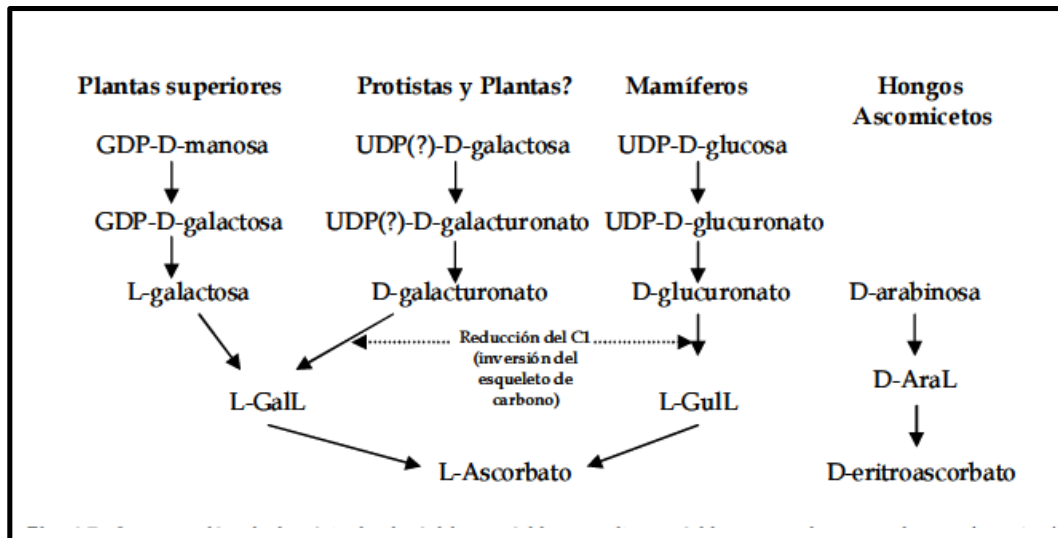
Plantas superiores

GDP-D-manosa

GDP-D-galactosa

L-galactosa

Protistas y Plantas?

UDP(?)-D-galactosa

UDP(?)-D-galacturonato

D-galacturonato

Mamíferos

UDP-D-glucosa

UDP-D-glucuronato

D-glucuronato

Hongos Ascomicetos

D-arabinosa

D-AraL

D-eritroascorbato

Reducción del C1 (inversión del esqueleto de carbono)

L-GalL

L-GulL

L-Ascorbato

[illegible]